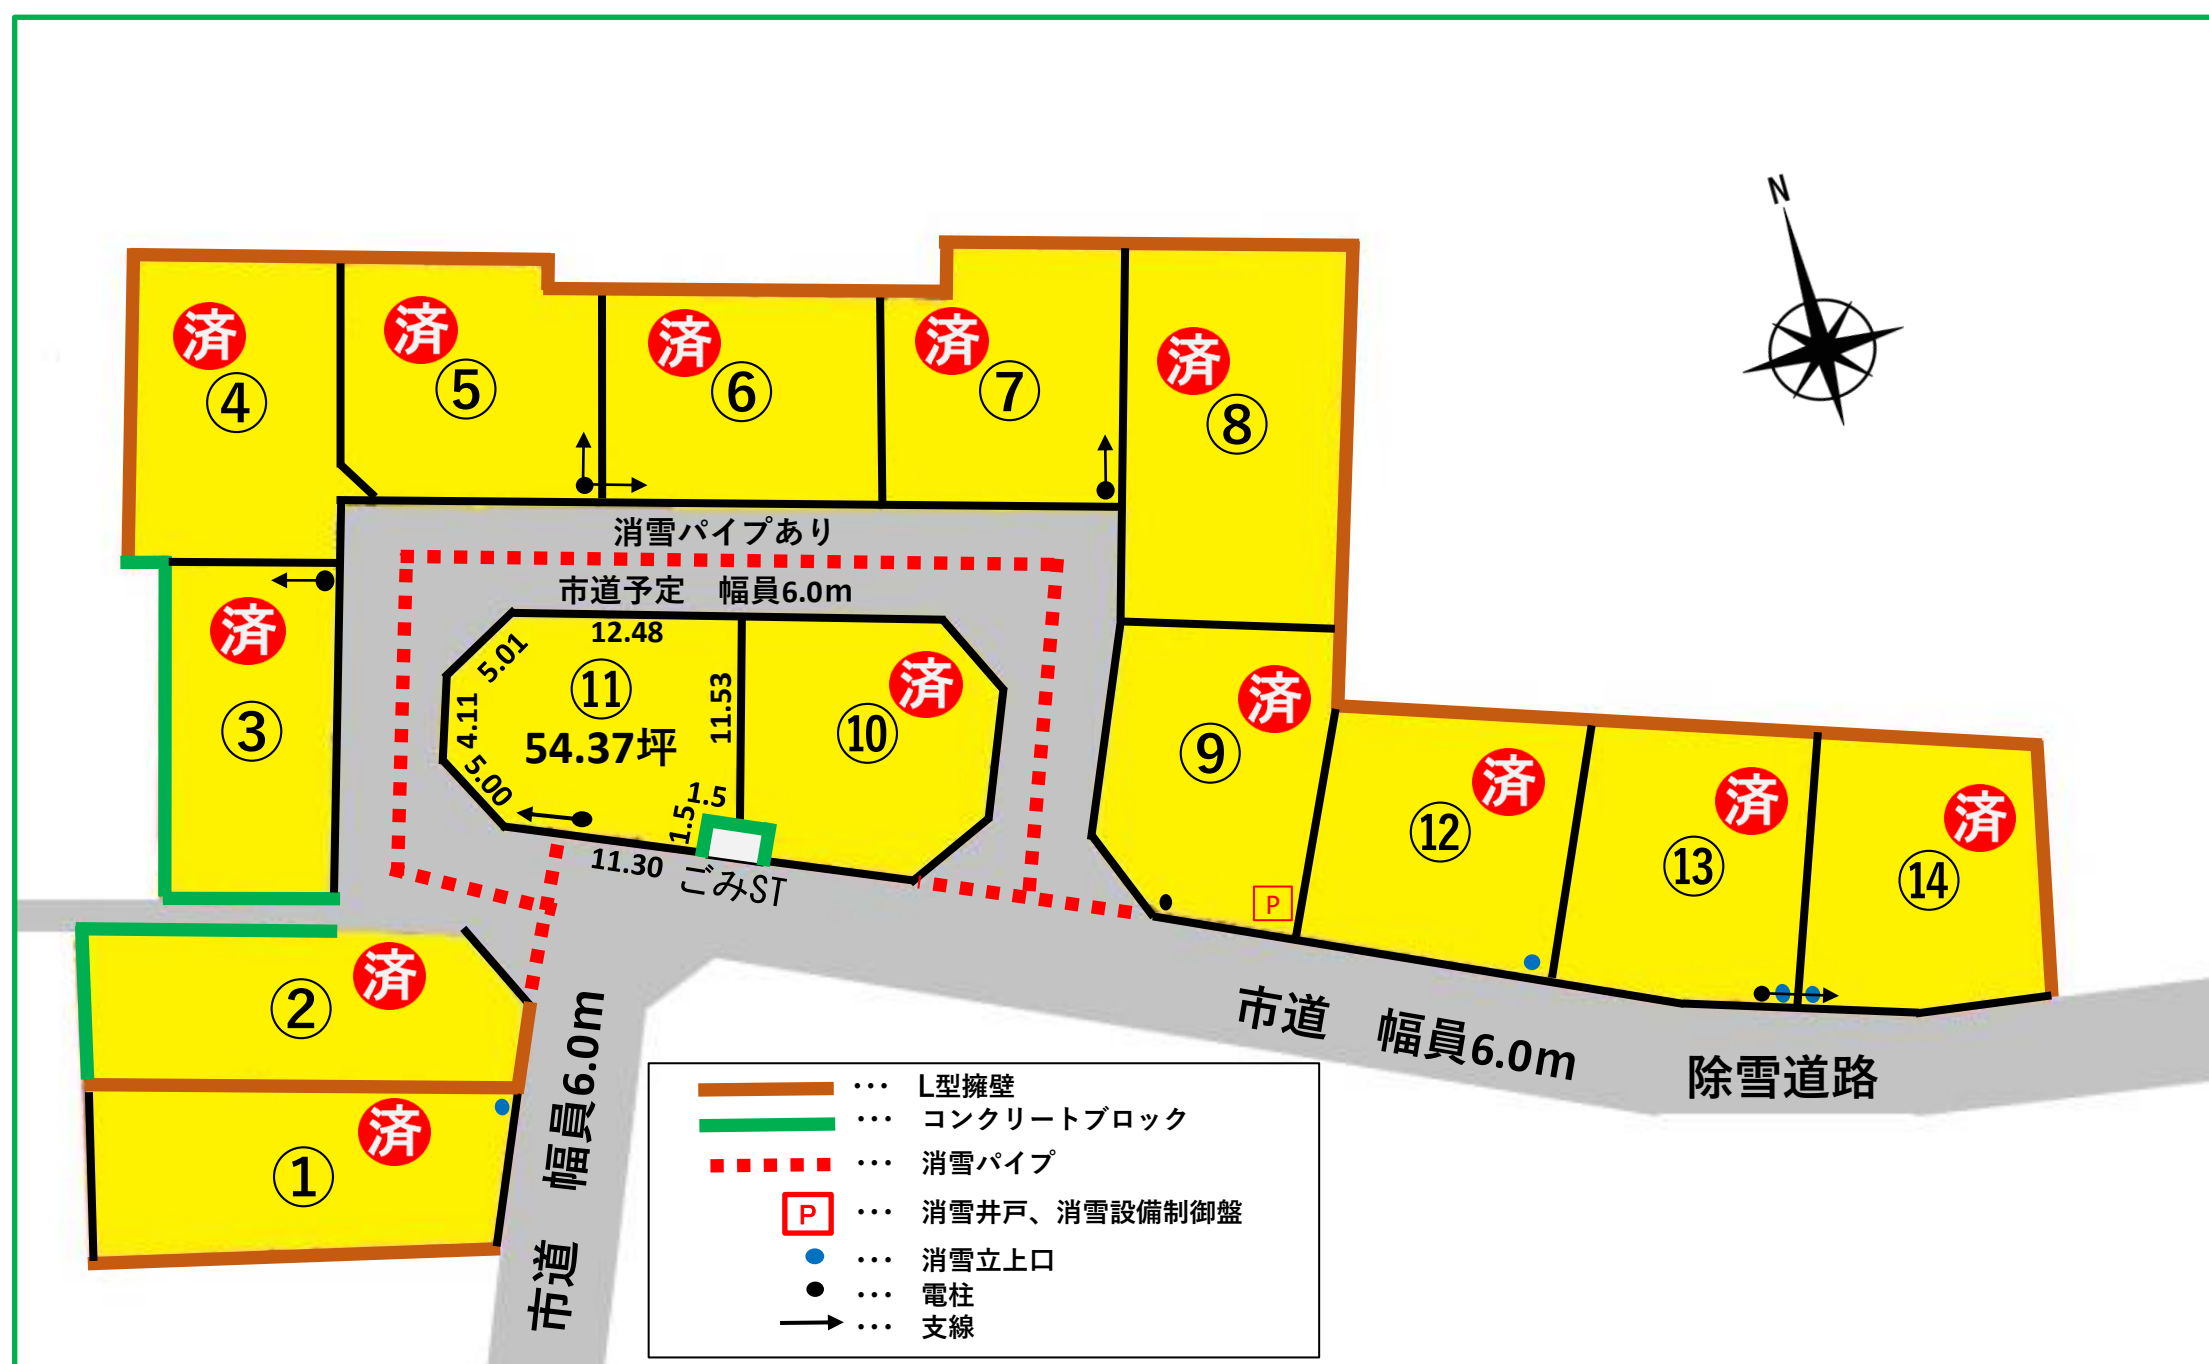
N

済 ④
済 ⑤
済 ⑥
済 ⑦
済 ⑧

消雪パイプあり
市道予定　幅員6.0m

済 ③

12.48
5.01
⑪
4.11
54.37坪
11.53
5.00
1.5
1.5
11.30
ごみST

済 ⑩
済 ⑨
済 ⑫
済 ⑬
済 ⑭

P

済 ②
済 ①

市道　幅員6.0m

市道　幅員6.0m
除雪道路

… L型擁壁
… コンクリートブロック
… 消雪パイプ
P … 消雪井戸、消雪設備制御盤
… 消雪立上口
… 電柱
… 支線